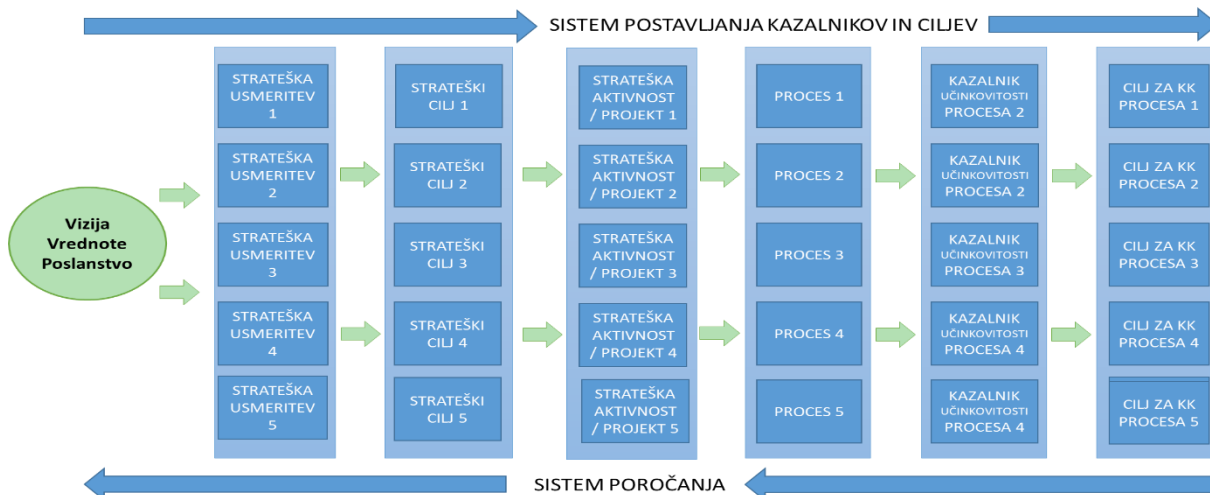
SISTEM POSTAVLJANJA KAZALNIKOV IN CILJEV

Vizija Vrednote Poslanstvo

STRATEŠKA USMERITEV 1

STRATEŠKA USMERITEV 2

STRATEŠKA USMERITEV 3

STRATEŠKA USMERITEV 4

STRATEŠKA USMERITEV 5

STRATEŠKI CILJ 1

STRATEŠKI CILJ 2

STRATEŠKI CILJ 3

STRATEŠKI CILJ 4

STRATEŠKI CILJ 5

STRATEŠKA AKTIVNOST / PROJEKT 1

STRATEŠKA AKTIVNOST / PROJEKT 2

STRATEŠKA AKTIVNOST / PROJEKT 3

STRATEŠKA AKTIVNOST / PROJEKT 4

STRATEŠKA AKTIVNOST / PROJEKT 5

PROCES 1

PROCES 2

PROCES 3

PROCES 4

PROCES 5

KAZALNIK UČINKOVITOSTI PROCESA 2

KAZALNIK UČINKOVITOSTI PROCESA 2

KAZALNIK UČINKOVITOSTI PROCESA 3

KAZALNIK UČINKOVITOSTI PROCESA 4

KAZALNIK UČINKOVITOSTI PROCESA 4

CILJ ZA KK PROCESA 1

CILJ ZA KK PROCESA 2

CILJ ZA KK PROCESA 3

CILJ ZA KK PROCESA 4

CILJ ZA KK PROCESA 5

SISTEM POROČANJA